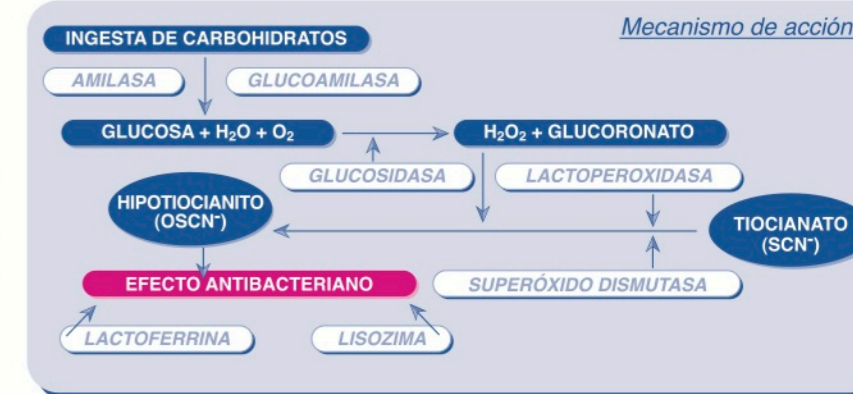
Mecanismo de acción

INGESTA DE CARBOHIDRATOS

AMILASA

GLUCOAMILASA

GLUCOSA + $H_2O$ + $O_2$

$H_2O_2$ + GLUCORONATO

GLUCOSIDASA

LACTOPEROXIDASA

HIPOTIOCIANITO ($OSCN^-$)

TIOCIANATO ($SCN^-$)

EFECTO ANTIBACTERIANO

SUPERÓXIDO DISMUTASA

LACTOFERRINA

LISOZIMA